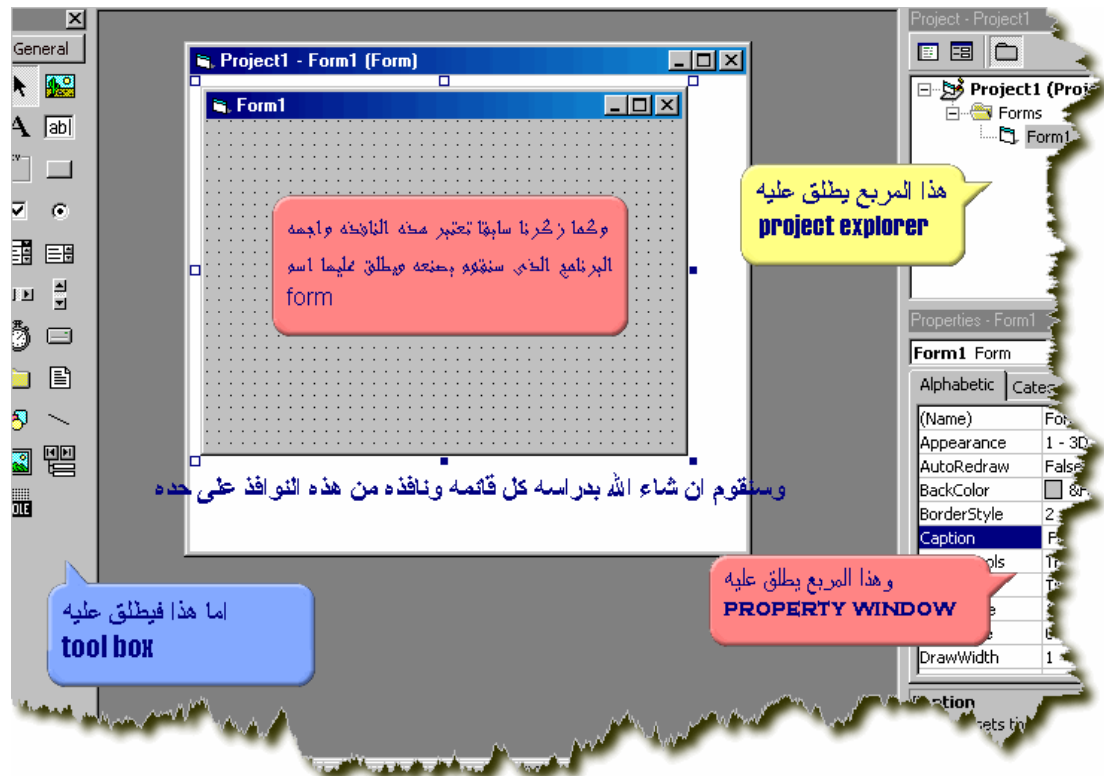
General

Project1 - Form1 (Form)

Form1

وكما زكرنا سابقا تعتبر هذه النافذه واجهه البرنامج الذى سنقوم بصنعه ويطلق عليها اسم form

وسنقوم ان شاء الله بدراسه كل قائمه ونافذه من هذه النوافذ على حده

Project - Project1

Project1 (Proj

Forms

Form1

هذا المربع يطلق عليه
project explorer

Properties - Form1

Form1 Form

Alphabetic | Cate

| | |
|---|---|
| (Name) | For |
| Appearance | 1 - 3D |
| AutoRedraw | False |
| BackColor | &H |
| BorderStyle | 2 |
| Caption | F |
| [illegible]ols | Tr |
| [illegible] | T |
| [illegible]e | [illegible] |
| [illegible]e | 6 |
| DrawWidth | 1 |

وهذا المربع يطلق عليه
PROPERTY WINDOW

اما هذا فيطلق عليه
tool box

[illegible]ption
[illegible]sets ti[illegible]